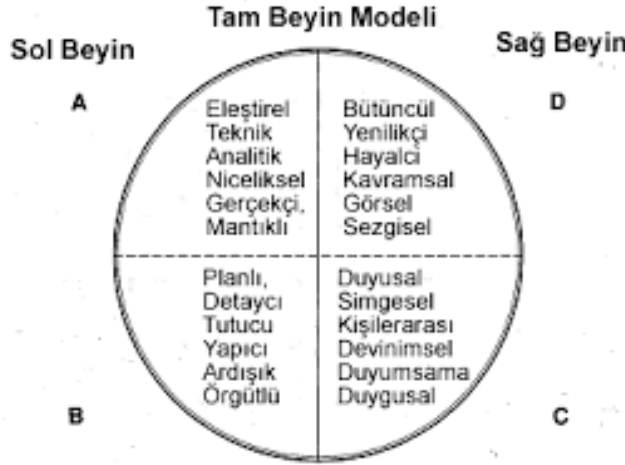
Tam Beyin Modeli

Sol Beyin

Sağ Beyin

A

D

Eleştirel
Teknik
Analitik
Niceliksel
Gerçekçi,
Mantıklı

Bütüncül
Yenilikçi
Hayalci
Kavramsal
Görsel
Sezgisel

Planlı,
Detaycı
Tutucu
Yapıcı
Ardışık
Örgütlü

Duyusal
Simgesel
Kişilerarası
Devinimsel
Duyumsama
Duygusal

B

C